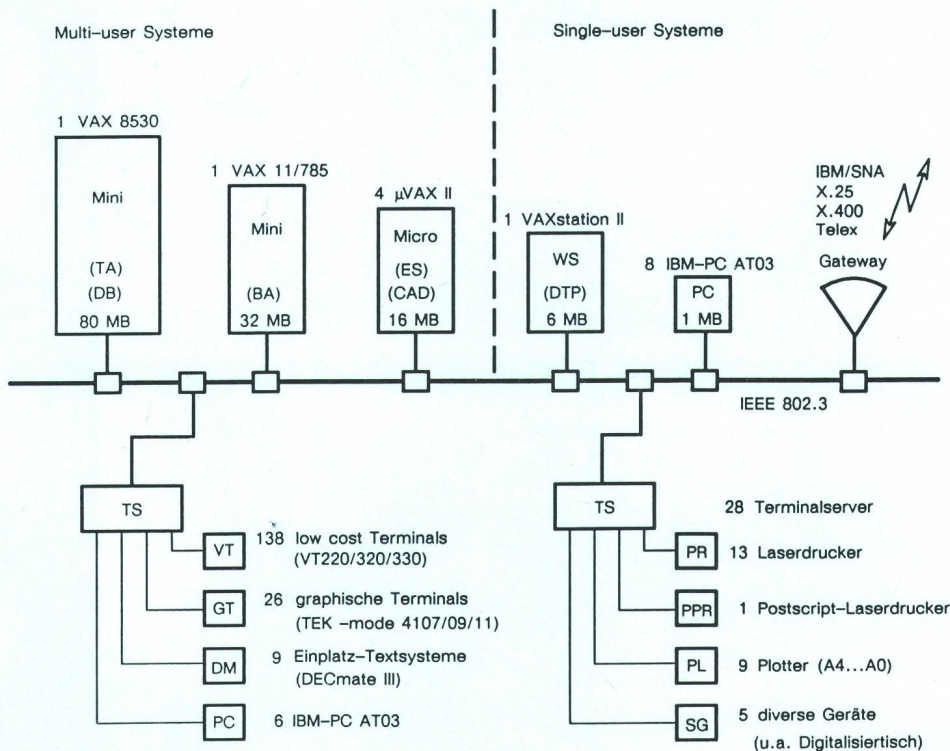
Multi–user Systeme

Single–user Systeme

1 VAX 8530

Mini

(TA)
(DB)
80 MB

1 VAX 11/785

Mini

(BA)
32 MB

4 µVAX II

Micro
(ES)
(CAD)
16 MB

1 VAXstation II

WS
(DTP)
6 MB

8 IBM–PC AT03

PC
1 MB

IBM/SNA
X.25
X.400
Telex

Gateway

IEEE 802.3

TS

VT 138 low cost Terminals (VT220/320/330)

GT 26 graphische Terminals (TEK –mode 4107/09/11)

DM 9 Einplatz–Textsysteme (DECmate III)

PC 6 IBM–PC AT03

TS

28 Terminalserver

PR 13 Laserdrucker

PPR 1 Postscript–Laserdrucker

PL 9 Plotter (A4...A0)

SG 5 diverse Geräte (u.a. Digitalisiertisch)